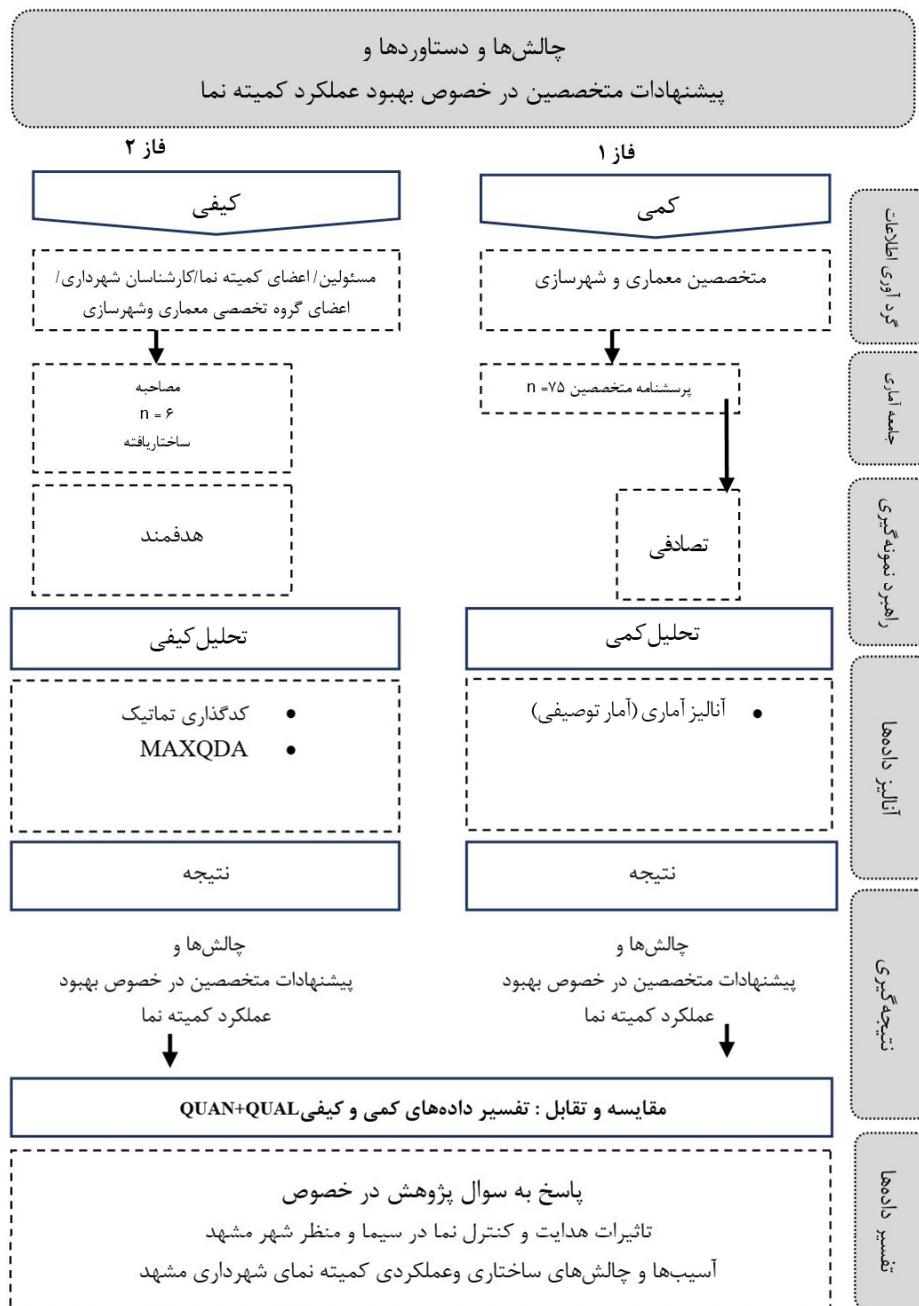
چالش‌ها و دستاوردها و
پیشنهادات متخصصین در خصوص بهبود عملکرد کمیته نما

فاز ۱

فاز ۲

گرد آوری اطلاعات

کمی

کیفی

متخصصین معماری و شهرسازی

مسئولین/ اعضای کمیته نما/کارشناسان شهرداری/ اعضای گروه تخصصی معماری وشهرسازی

جامعه آماری

پرسشنامه متخصصین n =۷۵

مصاحبه
n = ۶
ساختاریافته

راهبرد نمونه‌گیری

تصادفی

هدفمند

آنالیز داده‌ها

تحلیل کمی

تحلیل کیفی

• آنالیز آماری (آمار توصیفی)

• کدگذاری تماتیک
• MAXQDA

نتیجه

نتیجه

نتیجه‌گیری

چالش‌ها و
پیشنهادات متخصصین در خصوص بهبود
عملکرد کمیته نما

چالش‌ها و
پیشنهادات متخصصین در خصوص بهبود
عملکرد کمیته نما

مقایسه و تقابل : تفسیر داده‌های کمی و کیفیQUAN+QUAL

تفسیر داده‌ها

پاسخ به سوال پژوهش در خصوص
تاثیرات هدایت و کنترل نما در سیما و منظر شهر مشهد
آسیب‌ها و چالش‌های ساختاری وعملکردی کمیته نمای شهرداری مشهد